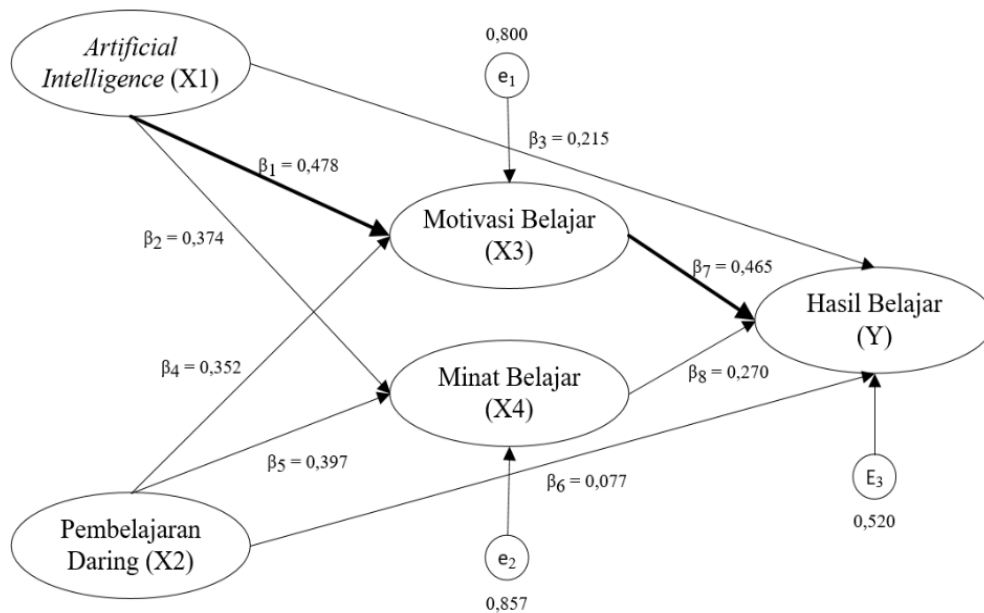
*Artificial Intelligence* (X1)

0,800

$e_1$

$\beta_3 = 0,215$

$\beta_1 = 0,478$

$\beta_2 = 0,374$

Motivasi Belajar (X3)

$\beta_7 = 0,465$

Hasil Belajar (Y)

$\beta_4 = 0,352$

Minat Belajar (X4)

$\beta_8 = 0,270$

$\beta_5 = 0,397$

$\beta_6 = 0,077$

$E_3$

0,520

Pembelajaran Daring (X2)

$e_2$

0,857